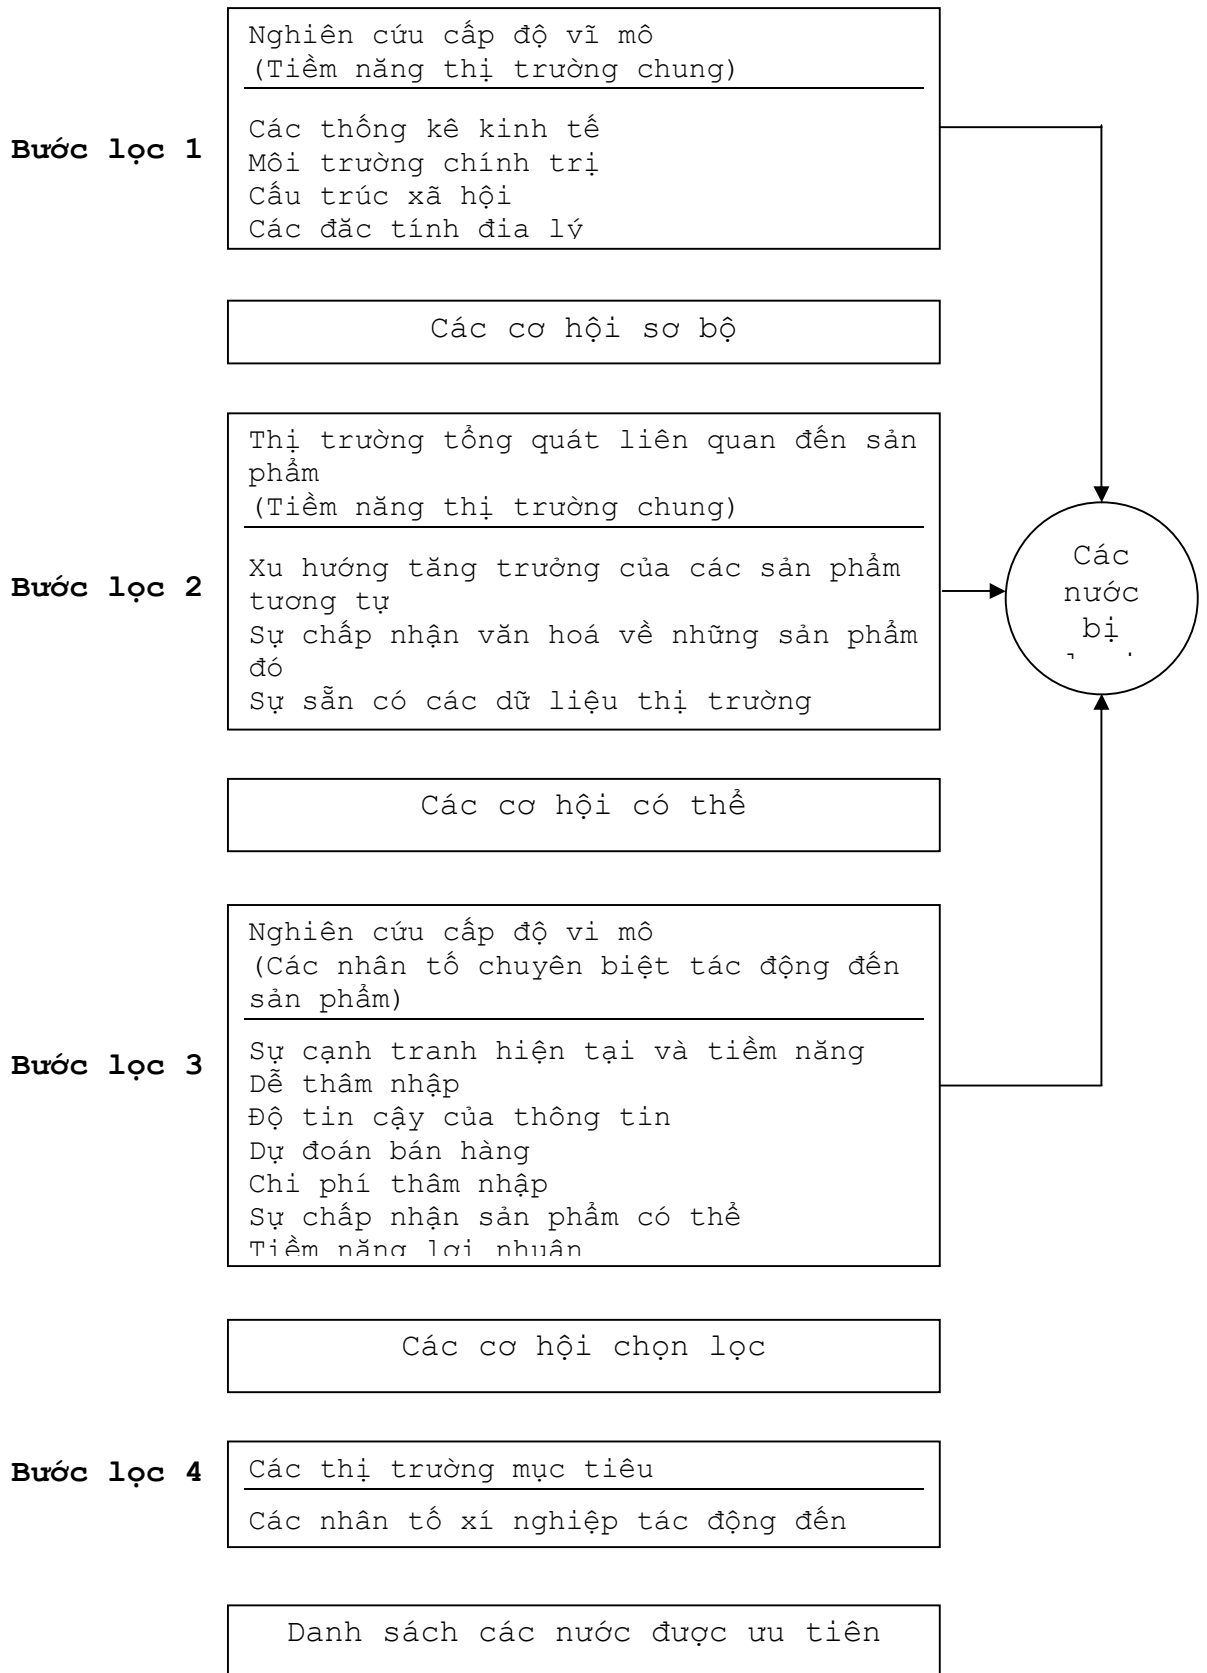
Bước lọc 1

Nghiên cứu cấp độ vĩ mô
(Tiềm năng thị trường chung)

Các thống kê kinh tế
Môi trường chính trị
Cấu trúc xã hội
Các đăc tính đia lý

Các cơ hội sơ bộ

Bước lọc 2

Thị trường tổng quát liên quan đến sản phẩm
(Tiềm năng thị trường chung)

Xu hướng tăng trưởng của các sản phẩm tương tự
Sự chấp nhận văn hoá về những sản phẩm đó
Sự sẵn có các dữ liệu thị trường

Các nước bị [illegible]

Các cơ hội có thể

Bước lọc 3

Nghiên cứu cấp độ vi mô
(Các nhân tố chuyên biệt tác động đến sản phẩm)

Sự cạnh tranh hiện tại và tiềm năng
Dễ thâm nhập
Độ tin cậy của thông tin
Dự đoán bán hàng
Chi phí thâm nhập
Sự chấp nhận sản phẩm có thể
Tiềm năng lợi nhuận

Các cơ hội chọn lọc

Bước lọc 4

Các thị trường mục tiêu

Các nhân tố xí nghiệp tác động đến

Danh sách các nước được ưu tiên